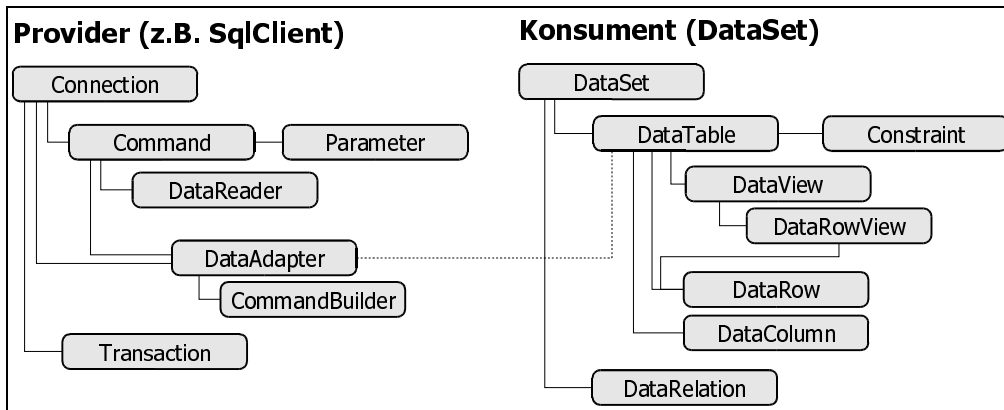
Provider (z.B. SqlClient)

Connection

Command

Parameter

DataReader

DataAdapter

CommandBuilder

Transaction

Konsument (DataSet)

DataSet

DataTable

Constraint

DataView

DataRowView

DataRow

DataColumn

DataRelation